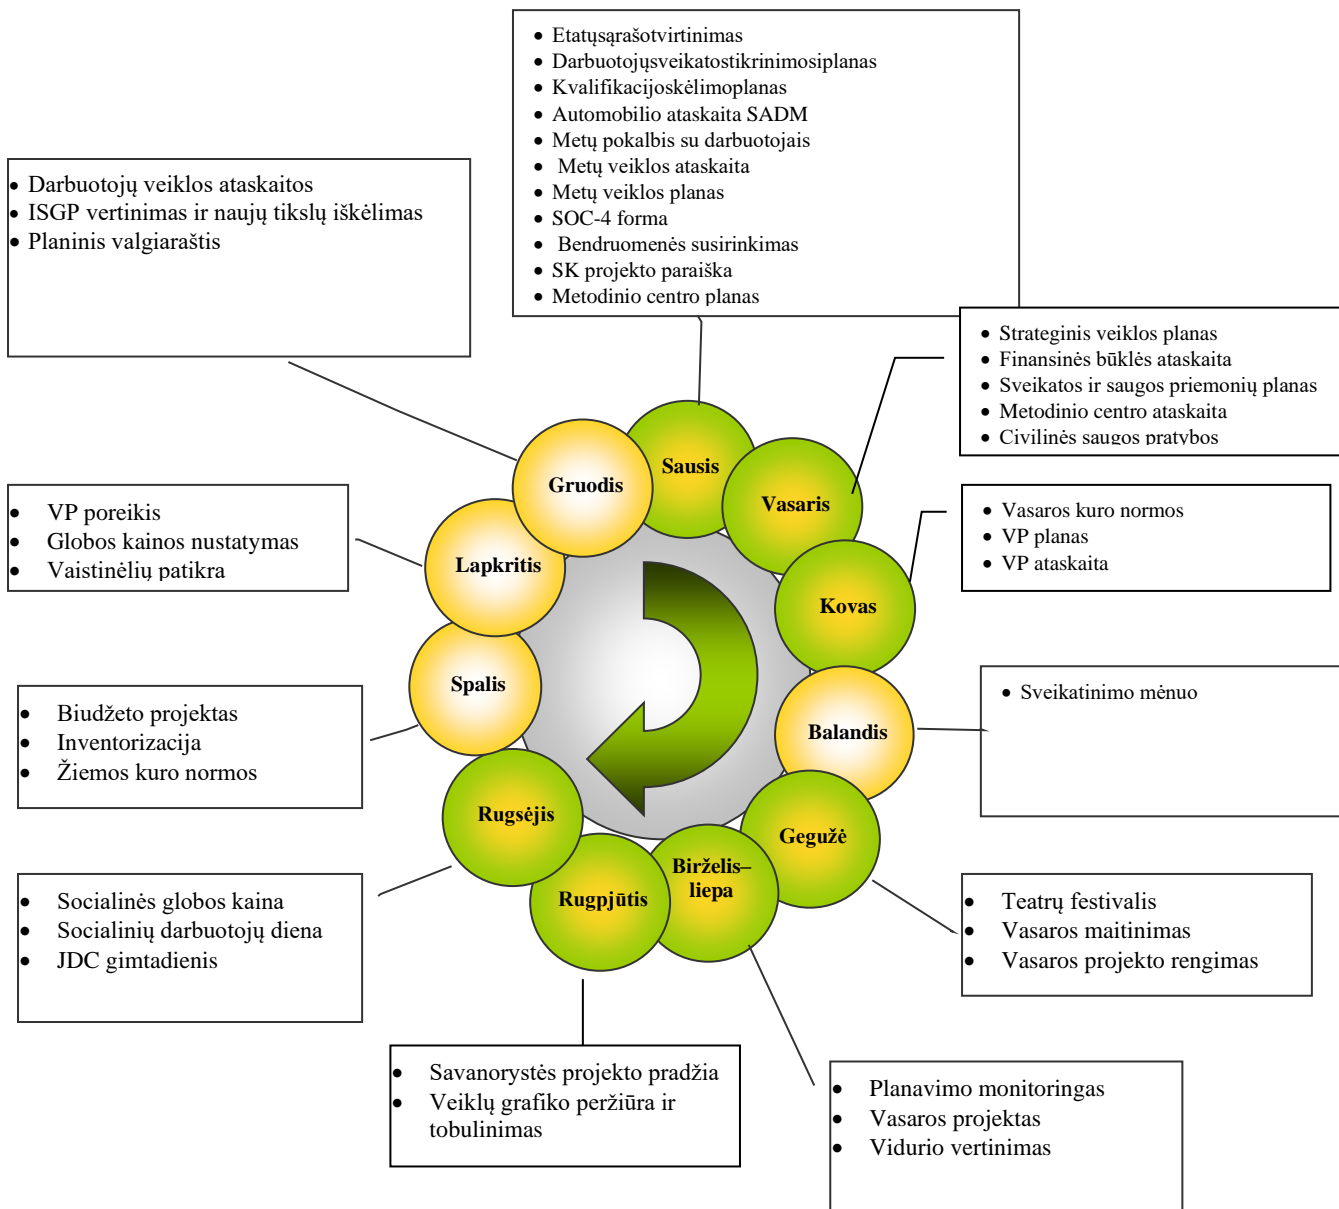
- Etatųsąrašotvirtinimas
- Darbuotojųsveikatostikrinimosiplanas
- Kvalifikacijoskėlimoplanas
- Automobilio ataskaita SADM
- Metų pokalbis su darbuotojais
- Metų veiklos ataskaita
- Metų veiklos planas
- SOC-4 forma
- Bendruomenės susirinkimas
- SK projekto paraiška
- Metodinio centro planas

- Darbuotojų veiklos ataskaitos
- ISGP vertinimas ir naujų tikslų iškėlimas
- Planinis valgiaraštis

- Strateginis veiklos planas
- Finansinės būklės ataskaita
- Sveikatos ir saugos priemonių planas
- Metodinio centro ataskaita
- Civilinės saugos pratybos

- VP poreikis
- Globos kainos nustatymas
- Vaistinėlių patikra

- Vasaros kuro normos
- VP planas
- VP ataskaita

Sausis
Gruodis
Vasaris
Lapkritis
Kovas
Spalis
Balandis
Rugsėjis
Gegužė
Birželis–liepa
Rugpjūtis

- Sveikatinimo mėnuo

- Biudžeto projektas
- Inventorizacija
- Žiemos kuro normos

- Socialinės globos kaina
- Socialinių darbuotojų diena
- JDC gimtadienis

- Teatrų festivalis
- Vasaros maitinimas
- Vasaros projekto rengimas

- Savanorystės projekto pradžia
- Veiklų grafiko peržiūra ir tobulinimas

- Planavimo monitoringas
- Vasaros projektas
- Vidurio vertinimas